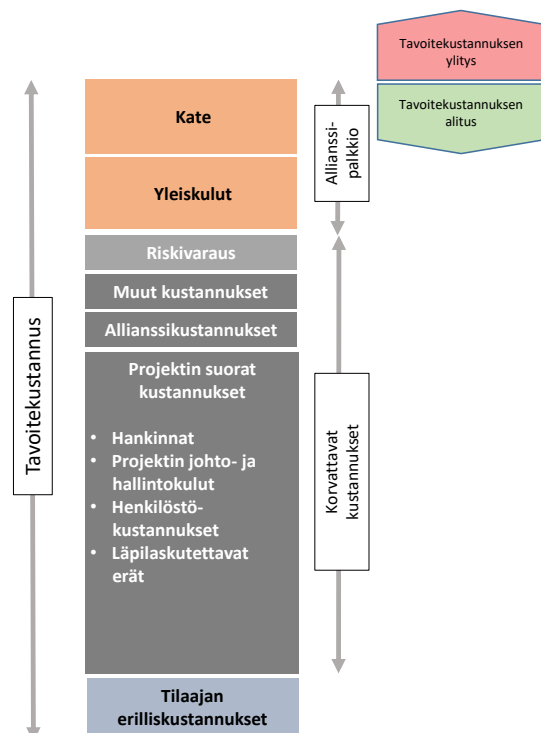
Tavoitekustannuksen ylitys

Tavoitekustannuksen alitus

Kate

Allianssi-palkkio

Yleiskulut

Riskivaraus

Muut kustannukset

Allianssikustannukset

Tavoitekustannus

Projektin suorat kustannukset

• Hankinnat
• Projektin johto- ja hallintokulut
• Henkilöstö-kustannukset
• Läpilaskutettavat erät

Korvattavat kustannukset

Tilaajan erilliskustannukset